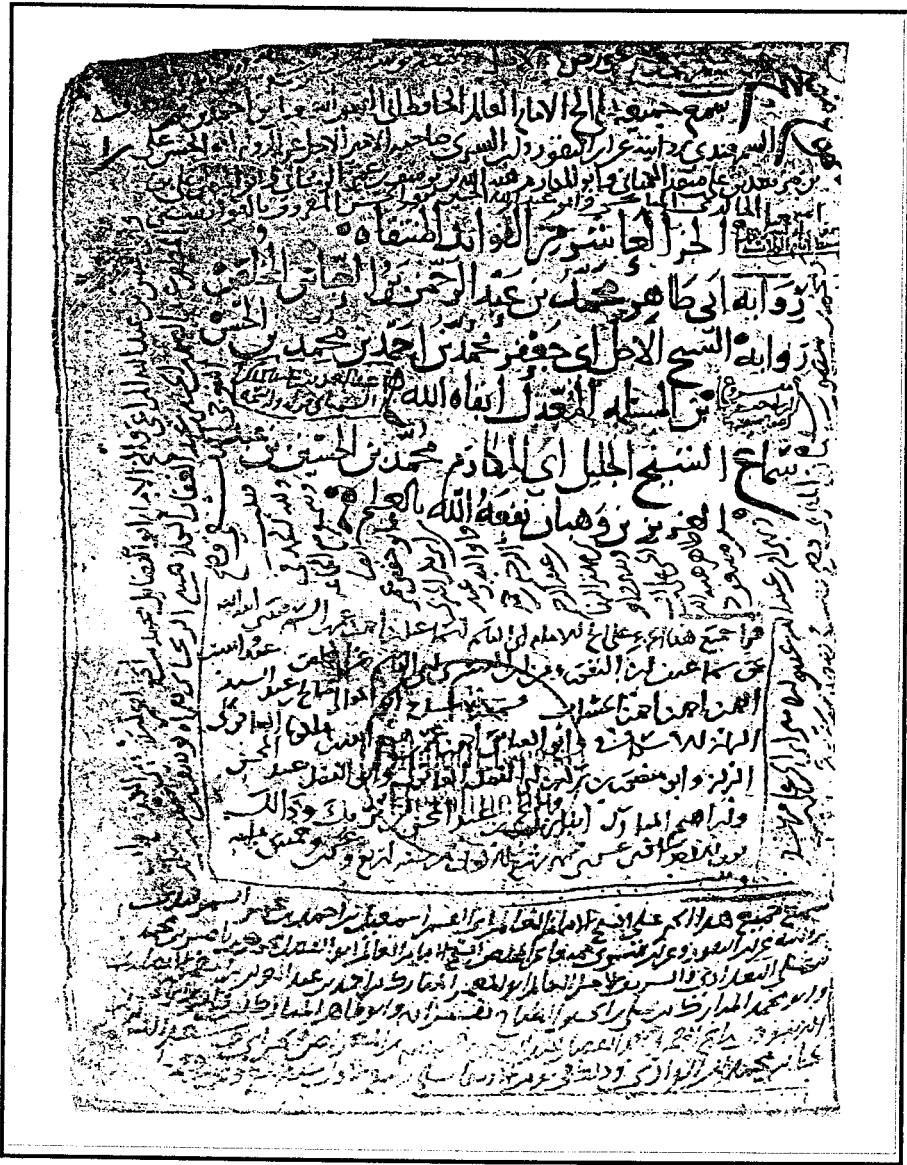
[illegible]
سمع جميعه على الامام العالم الحافظ ابي العباس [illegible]
السمرقندي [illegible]
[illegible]
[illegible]

الجزء الحادي عشر من الفوائد المنتقاه

رواية ابي طاهر محمد بن عبد الرحمن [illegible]

رواية الشيخ الاجل ابي جعفر محمد بن احمد بن محمد بن الحسن بن المسلمه المعدل ابقاه الله

سماع الشيخ الجليل ابي الغنائم محمد بن الحسين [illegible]
العزيز بن رهمان نفعه الله بالعلم

قرا جميع هذا الجزء على الشيخ الامام ابي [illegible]
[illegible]
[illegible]
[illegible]
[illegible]
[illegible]
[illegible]

سمع جميع هذا الجزء على الشيخ الامام العالم الحافظ ابي العباس احمد بن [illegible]
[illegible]
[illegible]
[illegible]
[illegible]
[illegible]
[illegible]